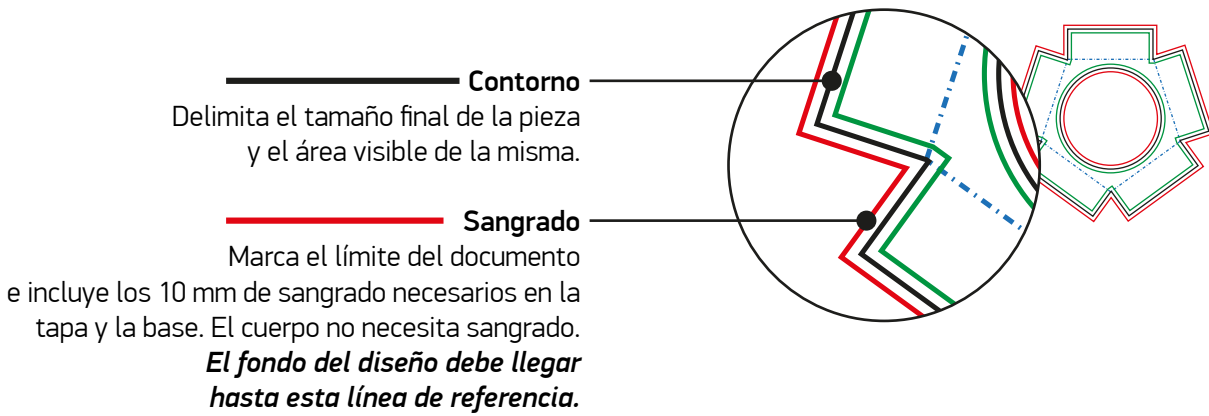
Contorno
Delimita el tamaño final de la pieza y el área visible de la misma.

Sangrado
Marca el límite del documento e incluye los 10 mm de sangrado necesarios en la tapa y la base. El cuerpo no necesita sangrado.
***El fondo del diseño debe llegar hasta esta línea de referencia.***